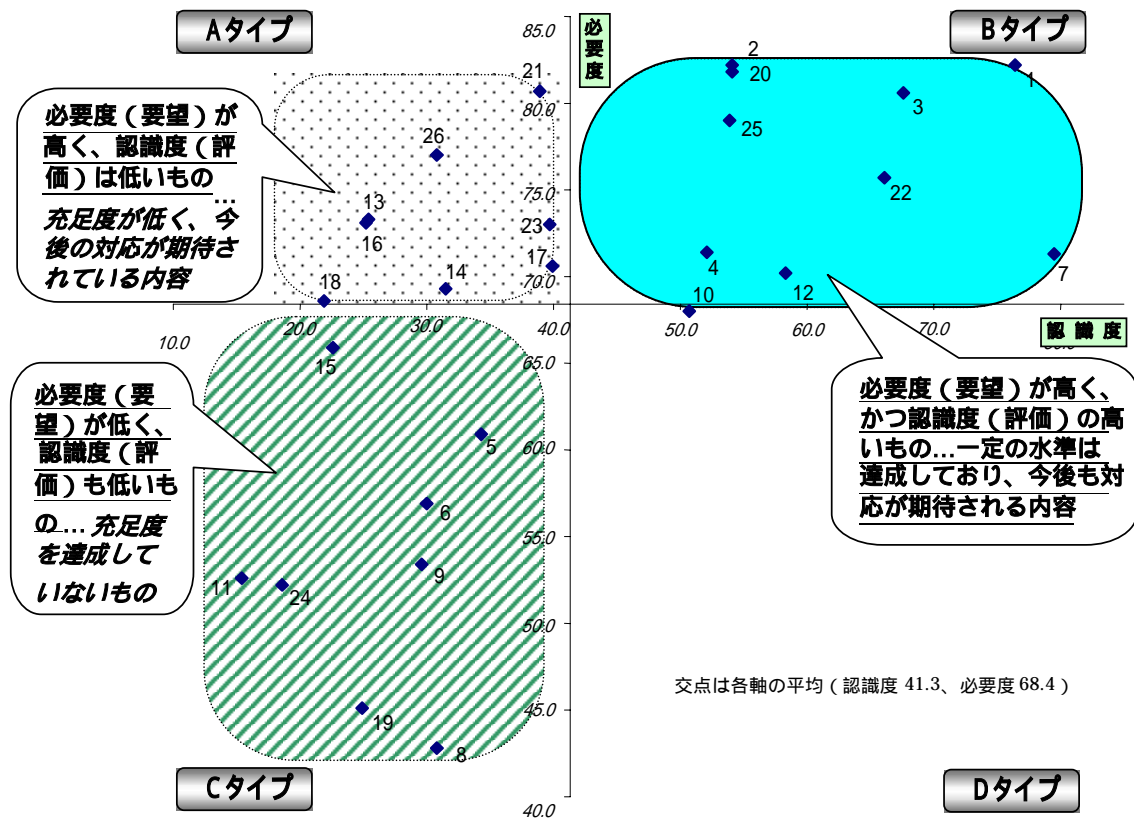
Aタイプ

Bタイプ

85.0

必要度

必要度（要望）が高く、認識度（評価）は低いもの…充足度が低く、今後の対応が期待されている内容

21
80.0
26
75.0
13
16
23
17
70.0
18
14

2
20
1
3
25
22
4
7
12
10

10.0
20.0
30.0
40.0
50.0
60.0
70.0
認識度

65.0
15

必要度（要望）が低く、認識度（評価）も低いもの…充足度を達成していないもの

必要度（要望）が高く、かつ認識度（評価）の高いもの…一定の水準は達成しており、今後も対応が期待される内容

60.0
5
6
55.0
9
11
24
50.0

交点は各軸の平均（認識度 41.3、必要度 68.4）

45.0
19
8

Cタイプ

Dタイプ

40.0